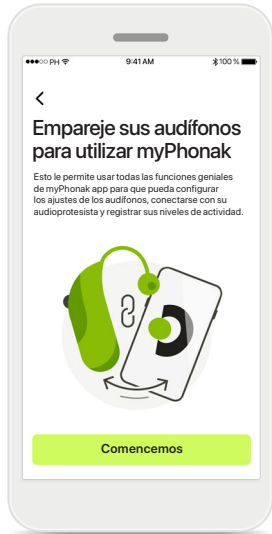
●●●○○ PH 9:41 AM 100 %

<

Empareje sus audífonos para utilizar myPhonak

Esto le permite usar todas las funciones geniales de myPhonak app para que pueda configurar los ajustes de los audífonos, conectarse con su audioprotesista y registrar sus niveles de actividad.

Comencemos